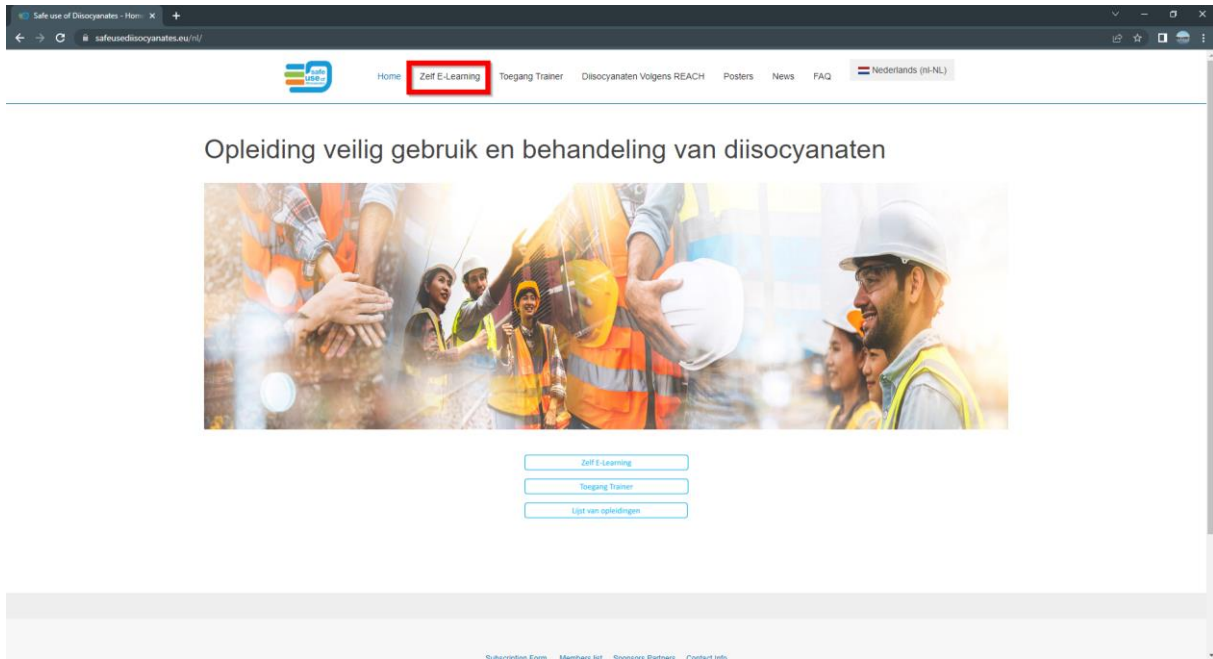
Safe use of Diisocyanates - Hom ×  +

safeusediisocyanates.eu/nl/

safe use of

Home  Zelf E-Learning  Toegang Trainer  Diisocyanaten Volgens REACH  Posters  News  FAQ  Nederlands (nl-NL)

Opleiding veilig gebruik en behandeling van diisocyanaten

Zelf E-Learning

Toegang Trainer

Lijst van opleidingen

Subscription Form  Members list  Sponsors Partners  Contact Info